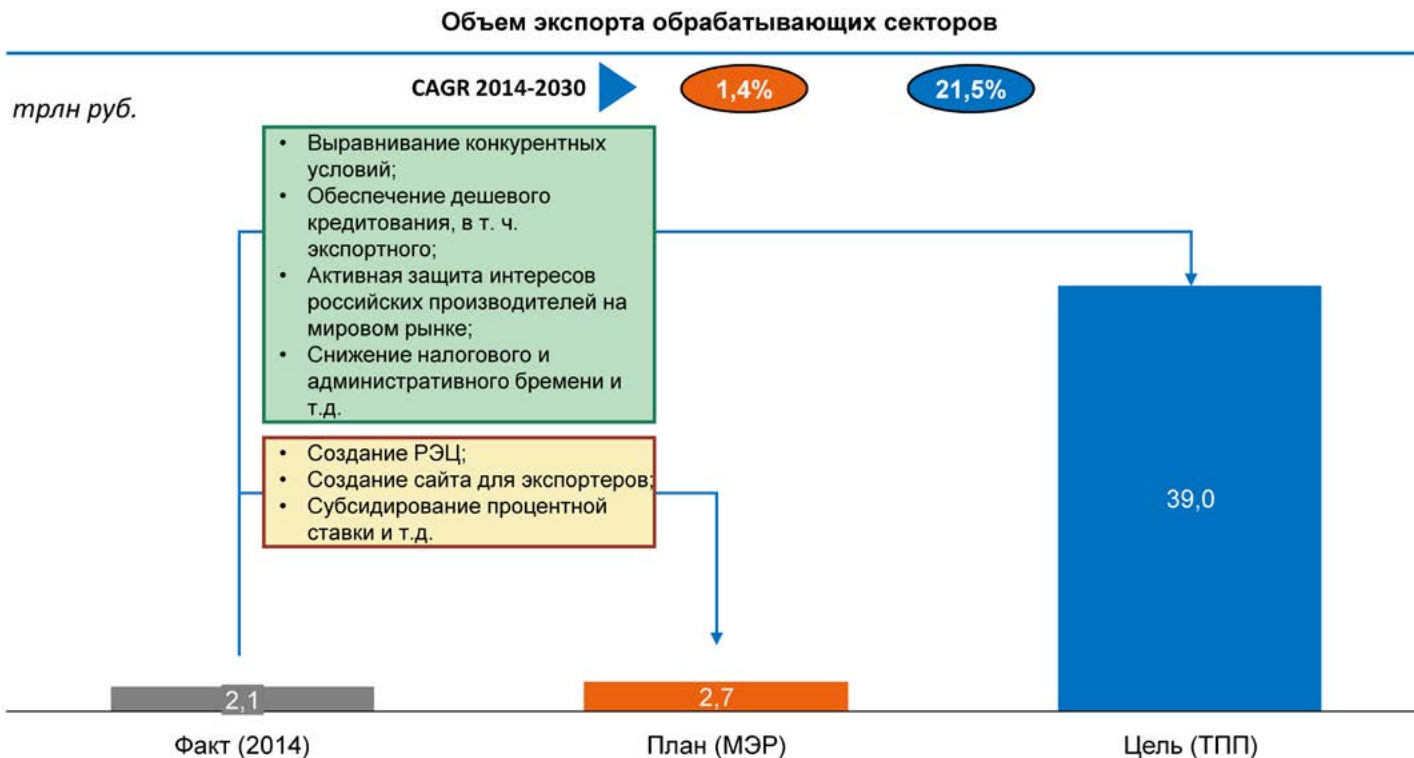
Объем экспорта обрабатывающих секторов

CAGR 2014-2030

1,4%

21,5%

трлн руб.

- Выравнивание конкурентных условий;
- Обеспечение дешевого кредитования, в т. ч. экспортного;
- Активная защита интересов российских производителей на мировом рынке;
- Снижение налогового и административного бремени и т.д.

- Создание РЭЦ;
- Создание сайта для экспортеров;
- Субсидирование процентной ставки и т.д.

39,0

2,1

2,7

Факт (2014)

План (МЭР)

Цель (ТПП)